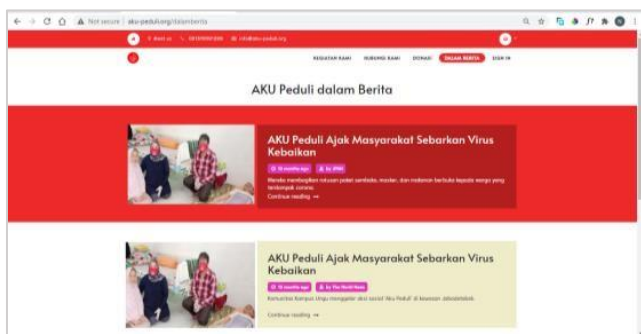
Not secure | aku-peduli.org/dalamberita

About us 0812000000 info@aku-peduli.org

KEGIATAN KAMI HUBUNGI KAMI DONASI DALAM BERITA SIGN IN

AKU Peduli dalam Berita

AKU Peduli Ajak Masyarakat Sebarkan Virus Kebaikan

10 months ago by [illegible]

Mereka membagikan ratusan paket sembako, masker, dan makanan berbuka kepada warga yang terdampak corona.

Continue reading →

AKU Peduli Ajak Masyarakat Sebarkan Virus Kebaikan

10 months ago by The World News

Komunitas Kampus Ungu menggelar aksi sosial 'Aku Peduli' di kawasan Jabodetabek.

Continue reading →